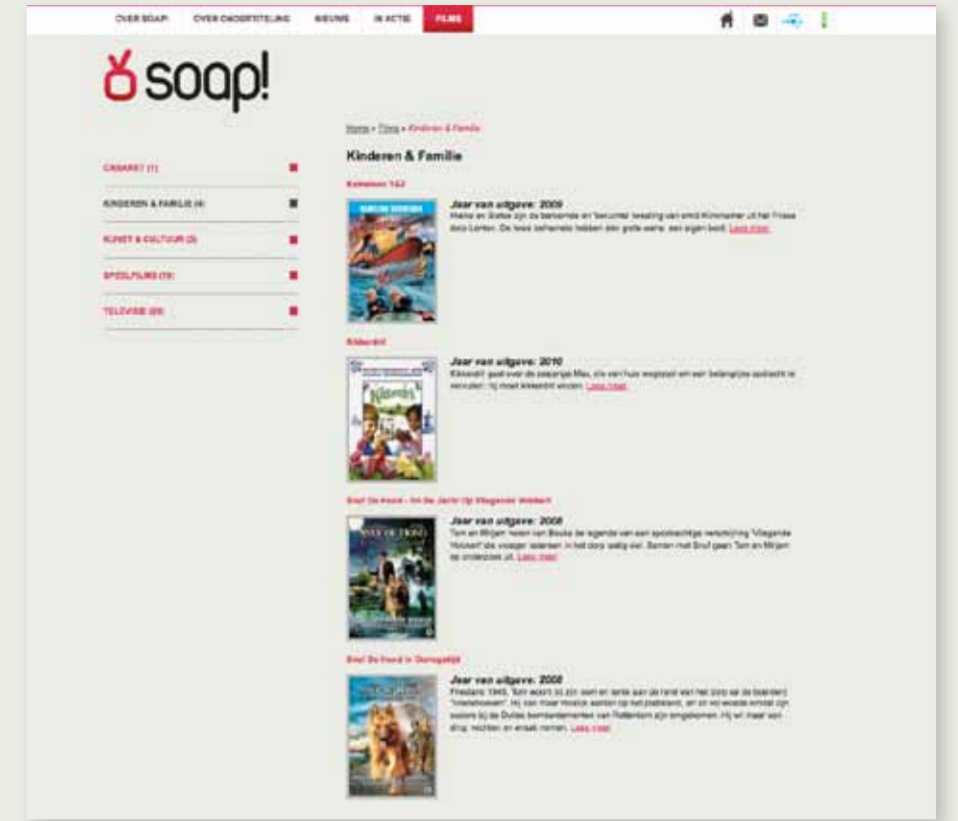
OVER SOAP! OVER ONDERTITELING NIEUWS IN ACTIE FILMS

soap!

CABARET (1)

KINDEREN & FAMILIE (4)

KUNST & CULTUUR (3)

SPEELFILMS (19)

TELEVISIE (20)

Home » Films » Kinderen & Familie

Kinderen & Familie

Kameleon 1&2

Jaar van uitgave: 2009

Hielke en Sietse zijn de bekende en 'beruchte' tweeling van enkel Kinnemaer uit het Friese dorp Lenten. De twee beheerste hebben een grote eens, een eigen boot. Lees meer

Kikkerdril

Jaar van uitgave: 2010

Kikkerdril gaat over de zesjarige Max, die van huis wegloopt om een belangrijke opdracht te vervullen: hij moet kikkerdril vinden. Lees meer

Snuf De Hond - En De Jacht Op Vliegende Volckert

Jaar van uitgave: 2008

Tom en Mirjam horen van Bouke de legende van een spookachtige verschijning "Vliegende Volckert" die vroeger rebellen in het dorp asblij viel. Samen met Snuf gaan Tom en Mirjam op onderzoek uit. Lees meer

Snuf De Hond in Oorlogstijd

Jaar van uitgave: 2008

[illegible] Lees meer